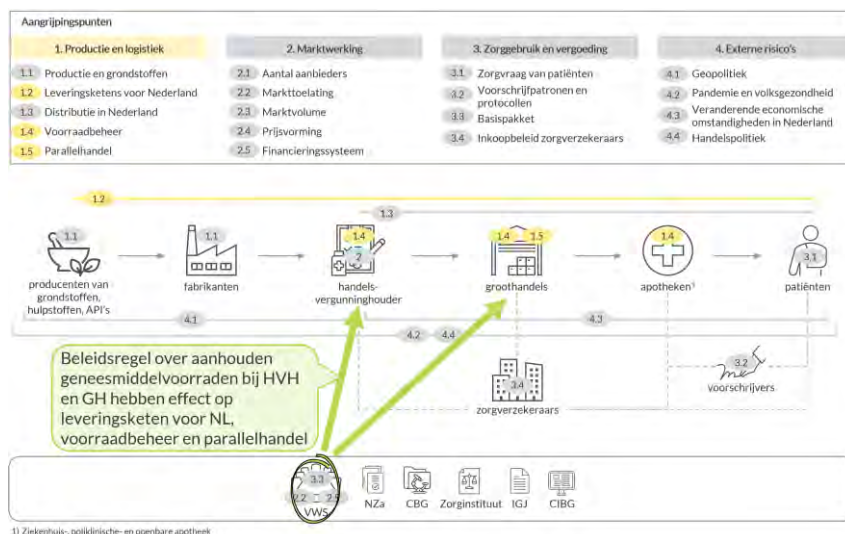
Aangrijpingspunten

1. Productie en logistiek
1.1 Productie en grondstoffen
1.2 Leveringsketens voor Nederland
1.3 Distributie in Nederland
1.4 Voorraadbeheer
1.5 Parallelhandel

2. Marktwerking
2.1 Aantal aanbieders
2.2 Markttoelating
2.3 Marktvolume
2.4 Prijsvorming
2.5 Financieringssysteem

3. Zorggebruik en vergoeding
3.1 Zorgvraag van patiënten
3.2 Voorschrijfpatronen en protocollen
3.3 Basispakket
3.4 Inkoopbeleid zorgverzekeraars

4. Externe risico's
4.1 Geopolitiek
4.2 Pandemie en volksgezondheid
4.3 Veranderende economische omstandigheden in Nederland
4.4 Handelspolitiek

1.2
1.3
1.1
producenten van grondstoffen, hulpstoffen, API's
1.1
fabrikanten
1.4
2
handels-vergunninghouder
1.4 1.5
groothandels
1.4
apotheken¹
3.1
patiënten
4.1
4.2 4.4
4.3
Beleidsregel over aanhouden geneesmiddelvoorraden bij HVH en GH hebben effect op leveringsketen voor NL, voorraadbeheer en parallelhandel
3.4
zorgverzekeraars
3.2
voorschrijvers
3.3
2.2 2.5
VWS
NZa
CBG
Zorginstituut
IGJ
CIBG

1) Ziekenhuis-, poliklinische- en openbare apotheek